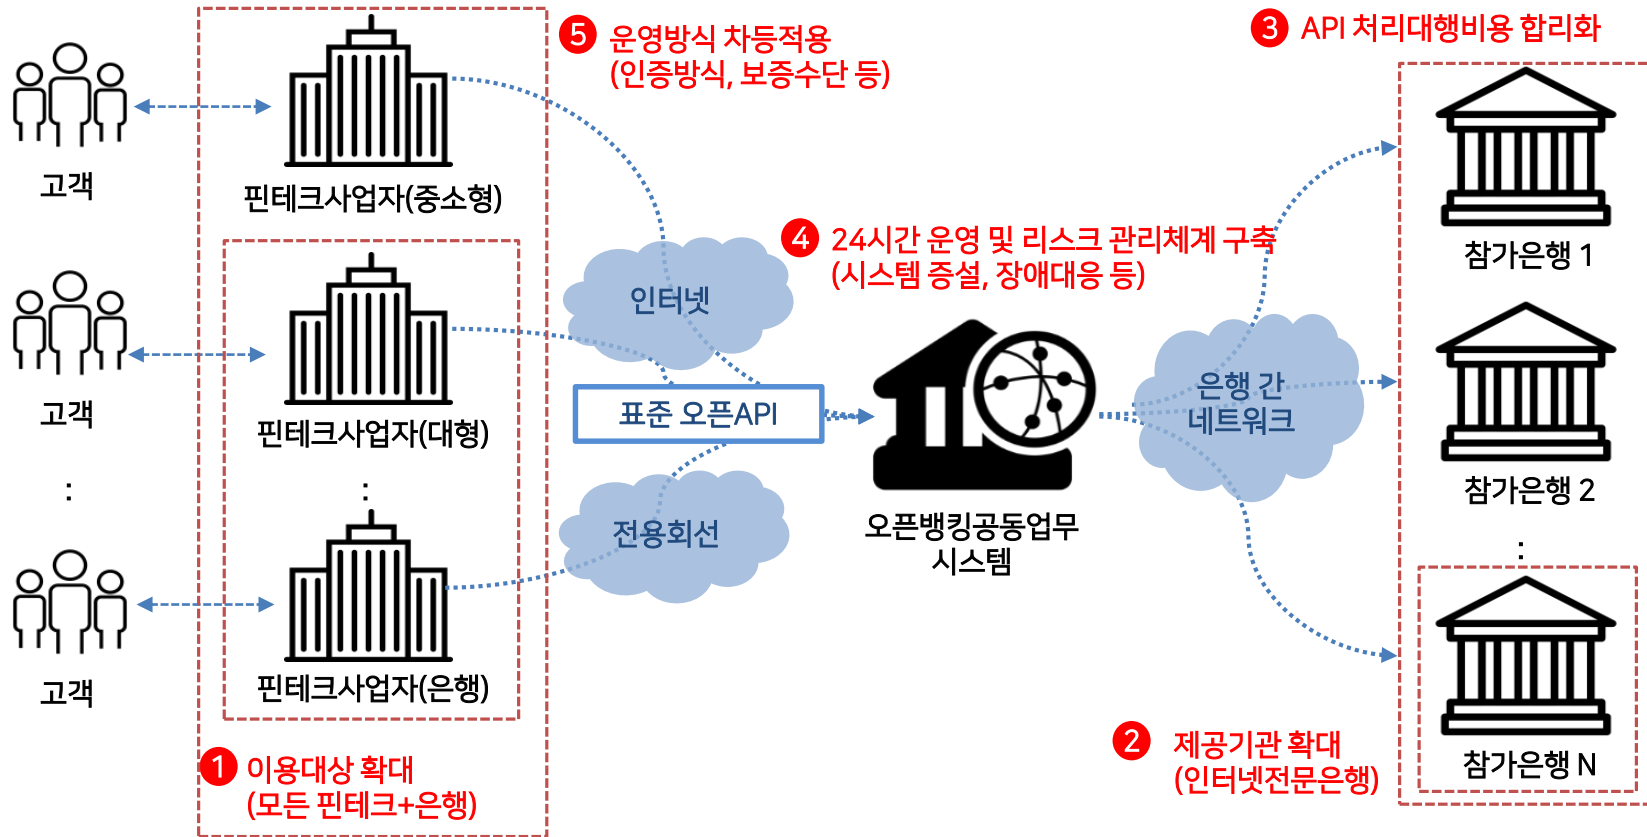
고객

고객

:

고객

핀테크사업자(중소형)

핀테크사업자(대형)

:

핀테크사업자(은행)

❶ 이용대상 확대
(모든 핀테크+은행)

❺ 운영방식 차등적용
(인증방식, 보증수단 등)

인터넷

표준 오픈API

전용회선

❹ 24시간 운영 및 리스크 관리체계 구축
(시스템 증설, 장애대응 등)

오픈뱅킹공동업무
시스템

은행 간
네트워크

❸ API 처리대행비용 합리화

참가은행 1

참가은행 2

:

참가은행 N

❷ 제공기관 확대
(인터넷전문은행)